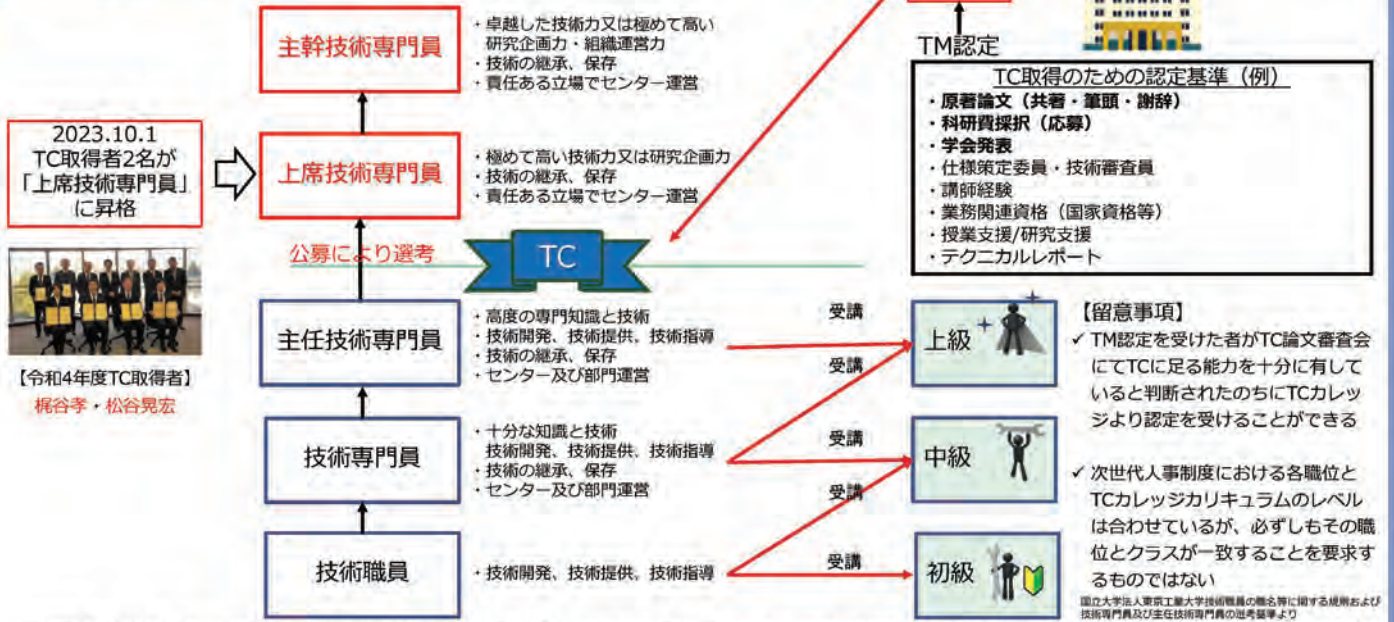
主幹技術専門員

・卓越した技術力又は極めて高い研究企画力・組織運営力
・技術の継承、保存
・責任ある立場でセンター運営

TM認定

TC取得のための認定基準（例）
・原著論文（共著・筆頭・謝辞）
・科研費採択（応募）
・学会発表
・仕様策定委員・技術審査員
・講師経験
・業務関連資格（国家資格等）
・授業支援/研究支援
・テクニカルレポート

2023.10.1
TC取得者2名が「上席技術専門員」に昇格

上席技術専門員

・極めて高い技術力又は研究企画力
・技術の継承、保存
・責任ある立場でセンター運営

公募により選考

TC

【令和4年度TC取得者】
梶谷孝・松谷晃宏

主任技術専門員

・高度の専門知識と技術
・技術開発、技術提供、技術指導
・技術の継承、保存
・センター及び部門運営

受講
受講

上級

【留意事項】
✓ TM認定を受けた者がTC論文審査会にてTCに足る能力を十分に有していると判断されたのちにTCカレッジより認定を受けることができる

技術専門員

・十分な知識と技術
技術開発、技術提供、技術指導
・技術の継承、保存
・センター及び部門運営

受講
受講

中級

✓ 次世代人事制度における各職位とTCカレッジカリキュラムのレベルは合わせているが、必ずしもその職位とクラスが一致することを要求するものではない

技術職員

・技術開発、技術提供、技術指導

受講

初級

国立大学法人東京工業大学技術職員の職名等に関する規則および技術専門員及び主任技術専門員の選考基準より